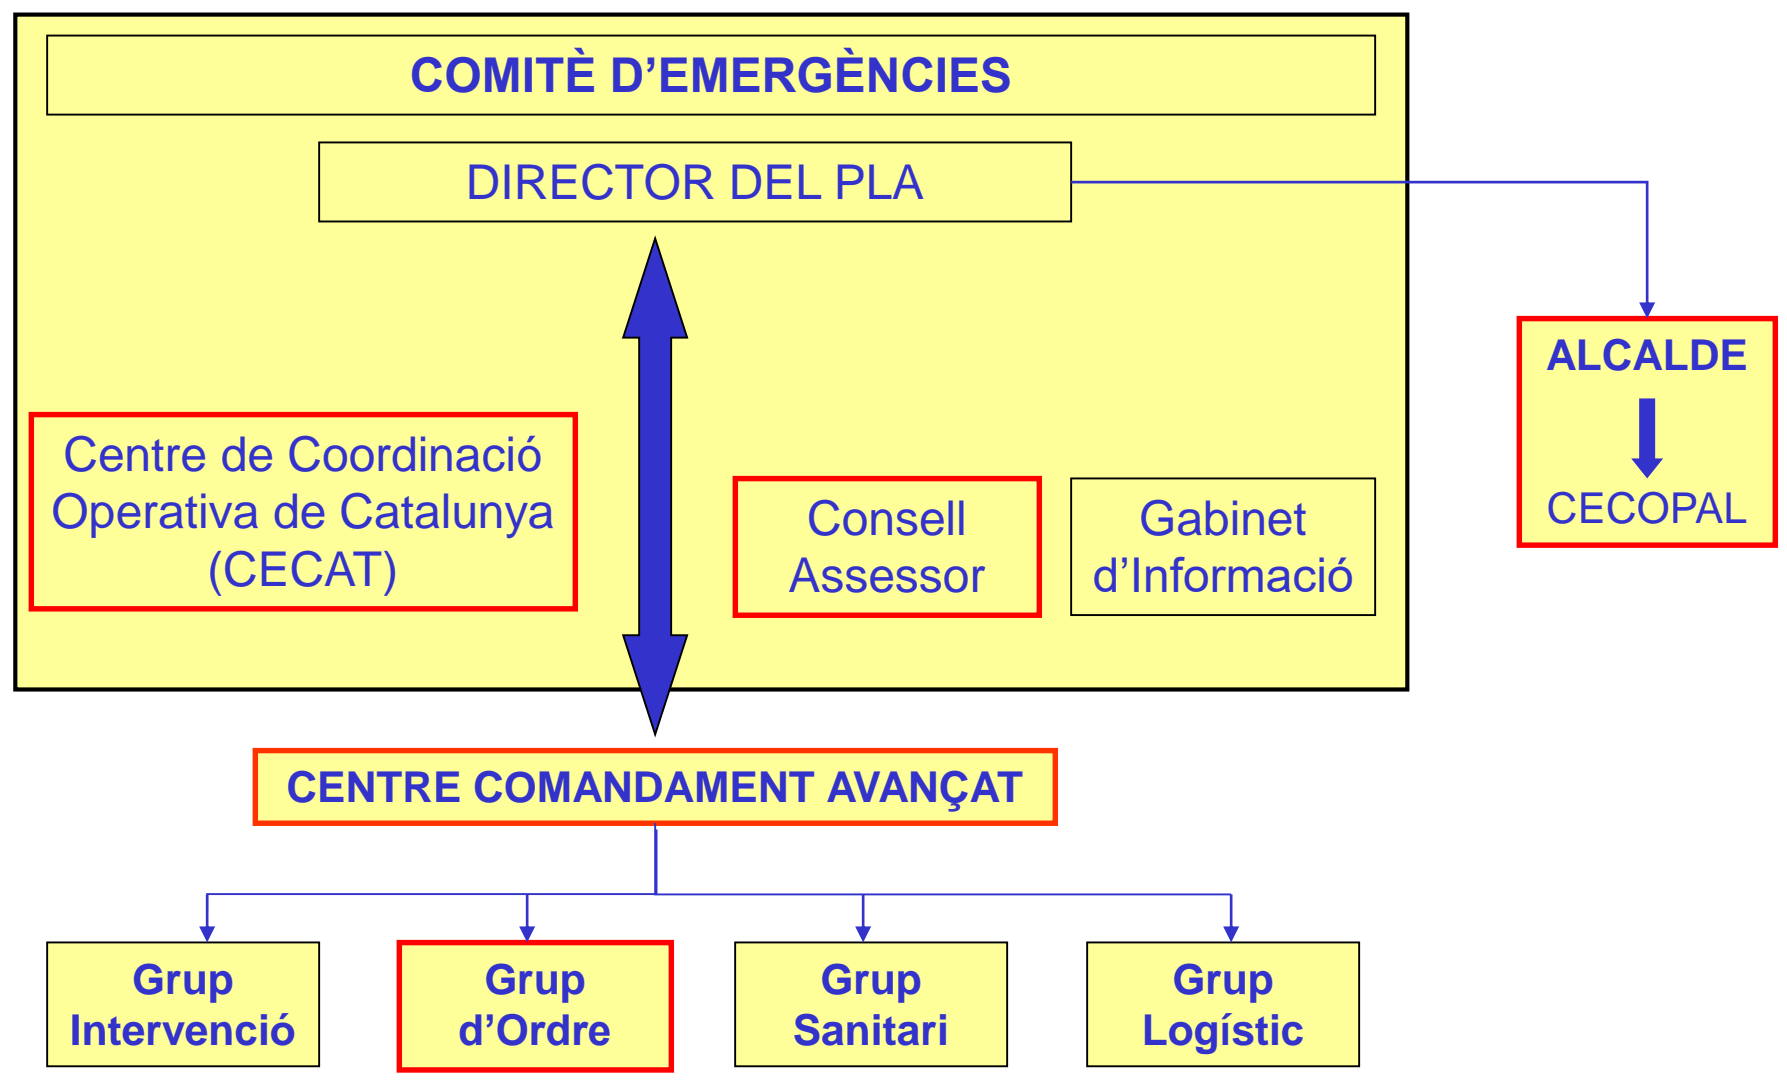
COMITÈ D’EMERGÈNCIES

DIRECTOR DEL PLA

ALCALDE

CECOPAL

Centre de Coordinació Operativa de Catalunya (CECAT)

Consell Assessor

Gabinet d’Informació

CENTRE COMANDAMENT AVANÇAT

Grup Intervenció

Grup d’Ordre

Grup Sanitari

Grup Logístic